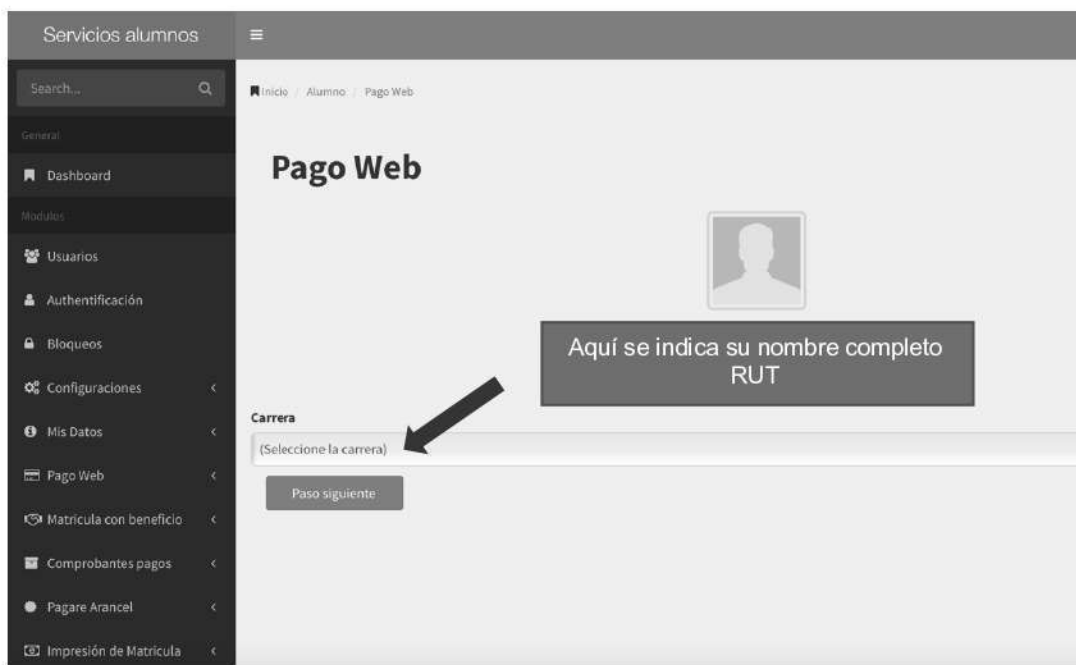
Servicios alumnos

≡

Search...

General

Dashboard

Modulos

Usuarios

Authentificación

Bloqueos

Configuraciones

Mis Datos

Pago Web

Matricula con beneficio

Comprobantes pagos

Pagare Arancel

Impresión de Matricula

Inicio / Alumno / Pago Web

Pago Web

Aquí se indica su nombre completo
RUT

Carrera

(Seleccione la carrera)

Paso siguiente